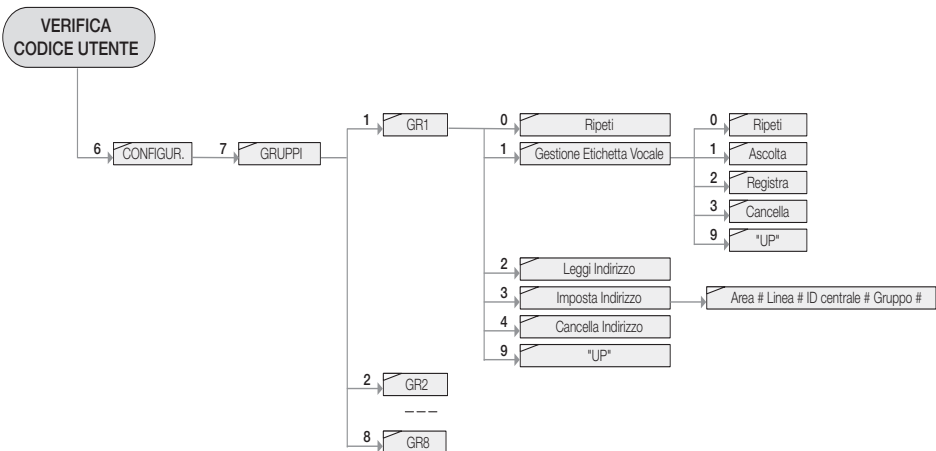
VERIFICA CODICE UTENTE

6 CONFIGUR.

7 GRUPPI

1 GR1

0 Ripeti

1 Gestione Etichetta Vocale

0 Ripeti

1 Ascolta

2 Registra

3 Cancella

9 "UP"

2 Leggi Indirizzo

3 Imposta Indirizzo

Area # Linea # ID centrale # Gruppo #

4 Cancella Indirizzo

9 "UP"

2 GR2

– – –

8 GR8